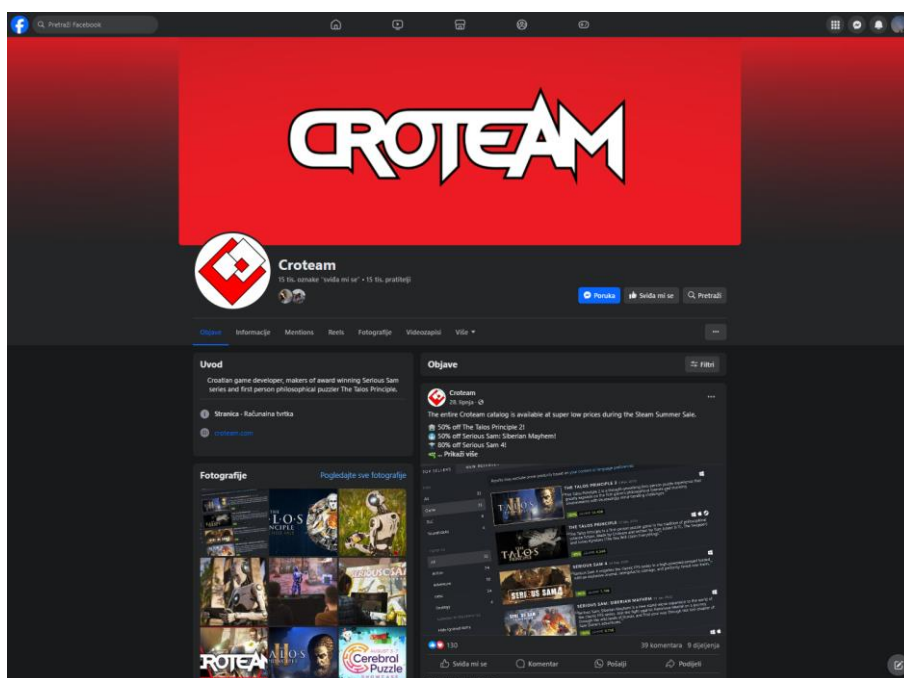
Pretraži Facebook

CROTEAM

Croteam
15 tis. oznake "sviđa mi se" • 15 tis. pratitelji

Poruka
Sviđa mi se
Pretraži

Objave
Informacije
Mentions
Reels
Fotografije
Videozapisi
Više

Uvod
Croatian game developer, makers of award winning Serious Sam series and first person philosophical puzzler The Talos Principle.

Stranica · Računalna tvrtka

croteam.com

Fotografije
Pogledajte sve fotografije

Objave
Filtri

Croteam
28. lipnja ·

The entire Croteam catalog is available at super low prices during the Steam Summer Sale.

50% off The Talos Principle 2!
50% off Serious Sam: Siberian Mayhem!
80% off Serious Sam 4!
... Prikaži više

THE TALOS PRINCIPLE 2
THE TALOS PRINCIPLE
SERIOUS SAM 4
SERIOUS SAM: SIBERIAN MAYHEM

130
39 komentara
9 dijeljenja

Sviđa mi se
Komentar
Pošalji
Podijeli

CROTEAM
Cerebral Puzzle